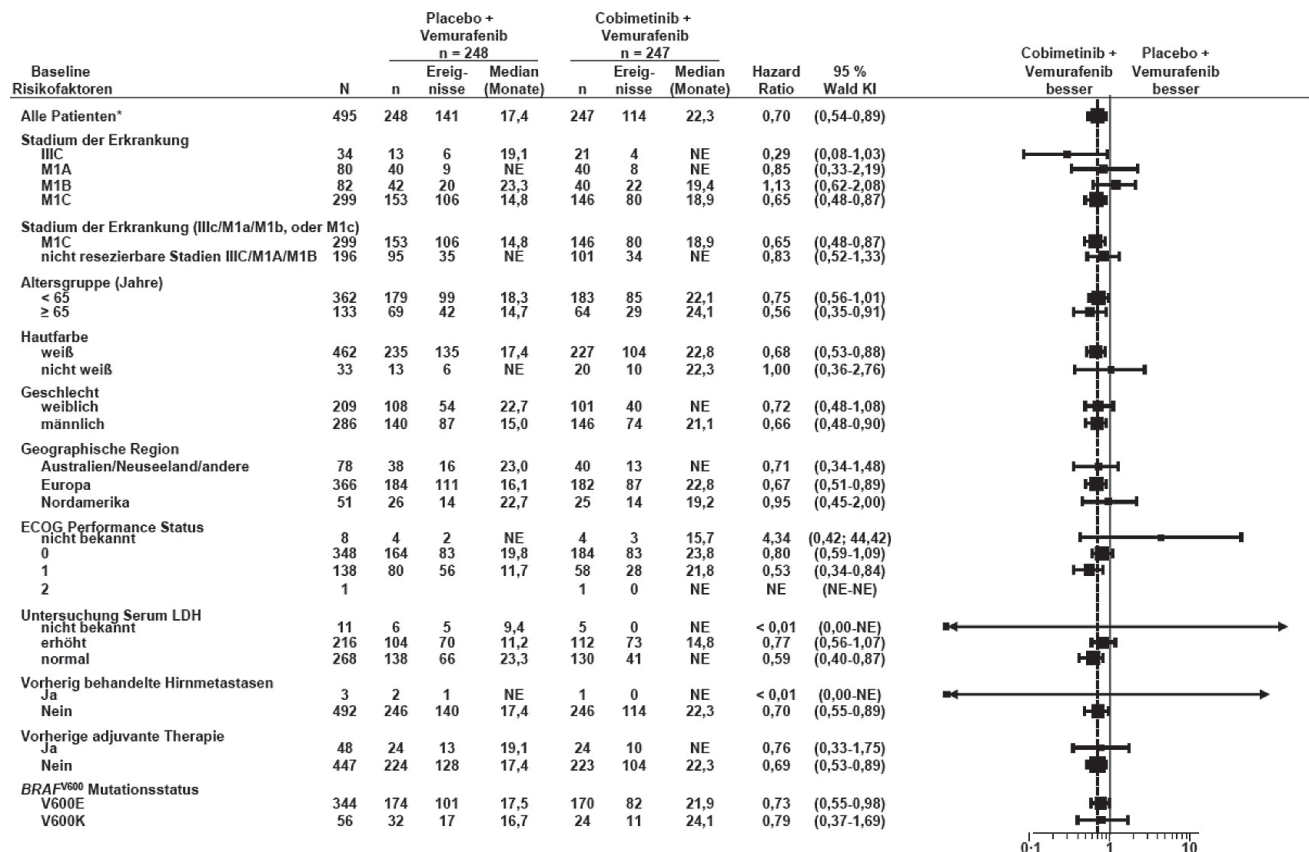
| Baseline Risikofaktoren | N | Placebo + Vemurafenib n = 248: n | Ereignisse | Median (Monate) | Cobimetinib + Vemurafenib n = 247: n | Ereignisse | Median (Monate) | Hazard Ratio | 95 % Wald KI |
|---|---|---|---|---|---|---|---|---|---|
| Alle Patienten* | 495 | 248 | 141 | 17,4 | 247 | 114 | 22,3 | 0,70 | (0,54-0,89) |
| Stadium der Erkrankung | | | | | | | | | |
| IIIC | 34 | 13 | 6 | 19,1 | 21 | 4 | NE | 0,29 | (0,08-1,03) |
| M1A | 80 | 40 | 9 | NE | 40 | 8 | NE | 0,85 | (0,33-2,19) |
| M1B | 82 | 42 | 20 | 23,3 | 40 | 22 | 19,4 | 1,13 | (0,62-2,08) |
| M1C | 299 | 153 | 106 | 14,8 | 146 | 80 | 18,9 | 0,65 | (0,48-0,87) |
| Stadium der Erkrankung (IIIc/M1a/M1b, oder M1c) | | | | | | | | | |
| M1C | 299 | 153 | 106 | 14,8 | 146 | 80 | 18,9 | 0,65 | (0,48-0,87) |
| nicht resezierbare Stadien IIIC/M1A/M1B | 196 | 95 | 35 | NE | 101 | 34 | NE | 0,83 | (0,52-1,33) |
| Altersgruppe (Jahre) | | | | | | | | | |
| < 65 | 362 | 179 | 99 | 18,3 | 183 | 85 | 22,1 | 0,75 | (0,56-1,01) |
| ≥ 65 | 133 | 69 | 42 | 14,7 | 64 | 29 | 24,1 | 0,56 | (0,35-0,91) |
| Hautfarbe | | | | | | | | | |
| weiß | 462 | 235 | 135 | 17,4 | 227 | 104 | 22,8 | 0,68 | (0,53-0,88) |
| nicht weiß | 33 | 13 | 6 | NE | 20 | 10 | 22,3 | 1,00 | (0,36-2,76) |
| Geschlecht | | | | | | | | | |
| weiblich | 209 | 108 | 54 | 22,7 | 101 | 40 | NE | 0,72 | (0,48-1,08) |
| männlich | 286 | 140 | 87 | 15,0 | 146 | 74 | 21,1 | 0,66 | (0,48-0,90) |
| Geographische Region | | | | | | | | | |
| Australien/Neuseeland/andere | 78 | 38 | 16 | 23,0 | 40 | 13 | NE | 0,71 | (0,34-1,48) |
| Europa | 366 | 184 | 111 | 16,1 | 182 | 87 | 22,8 | 0,67 | (0,51-0,89) |
| Nordamerika | 51 | 26 | 14 | 22,7 | 25 | 14 | 19,2 | 0,95 | (0,45-2,00) |
| ECOG Performance Status | | | | | | | | | |
| nicht bekannt | 8 | 4 | 2 | NE | 4 | 3 | 15,7 | 4,34 | (0,42; 44,42) |
| 0 | 348 | 164 | 83 | 19,8 | 184 | 83 | 23,8 | 0,80 | (0,59-1,09) |
| 1 | 138 | 80 | 56 | 11,7 | 58 | 28 | 21,8 | 0,53 | (0,34-0,84) |
| 2 | 1 | | | | 1 | 0 | NE | NE | (NE-NE) |
| Untersuchung Serum LDH | | | | | | | | | |
| nicht bekannt | 11 | 6 | 5 | 9,4 | 5 | 0 | NE | < 0,01 | (0,00-NE) |
| erhöht | 216 | 104 | 70 | 11,2 | 112 | 73 | 14,8 | 0,77 | (0,56-1,07) |
| normal | 268 | 138 | 66 | 23,3 | 130 | 41 | NE | 0,59 | (0,40-0,87) |
| Vorherig behandelte Hirnmetastasen | | | | | | | | | |
| Ja | 3 | 2 | 1 | NE | 1 | 0 | NE | < 0,01 | (0,00-NE) |
| Nein | 492 | 246 | 140 | 17,4 | 246 | 114 | 22,3 | 0,70 | (0,55-0,89) |
| Vorherige adjuvante Therapie | | | | | | | | | |
| Ja | 48 | 24 | 13 | 19,1 | 24 | 10 | NE | 0,76 | (0,33-1,75) |
| Nein | 447 | 224 | 128 | 17,4 | 223 | 104 | 22,3 | 0,69 | (0,53-0,89) |
| $BRAF^{V600}$ Mutationsstatus | | | | | | | | | |
| V600E | 344 | 174 | 101 | 17,5 | 170 | 82 | 21,9 | 0,73 | (0,55-0,98) |
| V600K | 56 | 32 | 17 | 16,7 | 24 | 11 | 24,1 | 0,79 | (0,37-1,69) |

Cobimetinib + Vemurafenib besser
Placebo + Vemurafenib besser

0·1 1 10